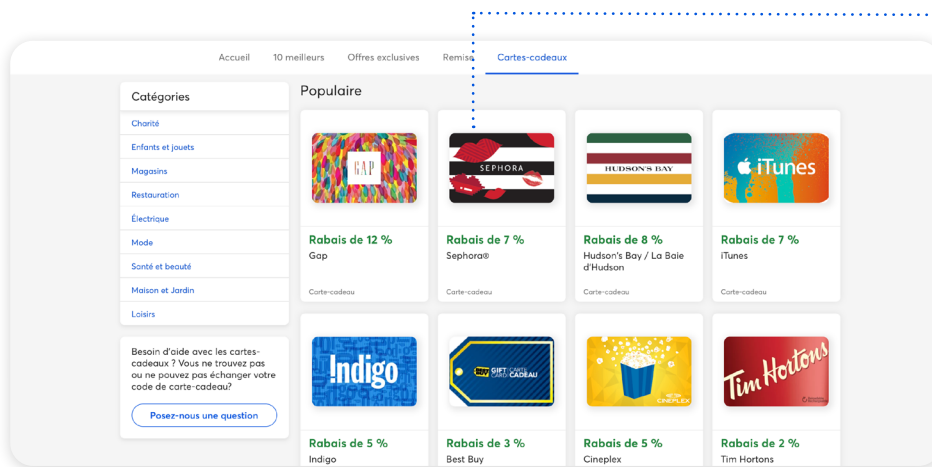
Accueil 10 meilleurs Offres exclusives Remise Cartes-cadeaux

Catégories

Charité

Enfants et jouets

Magasins

Restauration

Électrique

Mode

Santé et beauté

Maison et Jardin

Loisirs

Besoin d'aide avec les cartes-cadeaux ? Vous ne trouvez pas ou ne pouvez pas échanger votre code de carte-cadeau?

Posez-nous une question

Populaire

GAP

Rabais de 12 %
Gap
Carte-cadeau

SEPHORA

Rabais de 7 %
Sephora®
Carte-cadeau

HUDSON'S BAY

Rabais de 8 %
Hudson's Bay / La Baie d'Hudson
Carte-cadeau

iTunes

Rabais de 7 %
iTunes
Carte-cadeau

!ndigo

Rabais de 5 %
Indigo

BEST BUY GIFT CARD CARTE-CADEAU

Rabais de 3 %
Best Buy

CINEPLEX

Rabais de 5 %
Cineplex

Tim Hortons

Rabais de 2 %
Tim Hortons